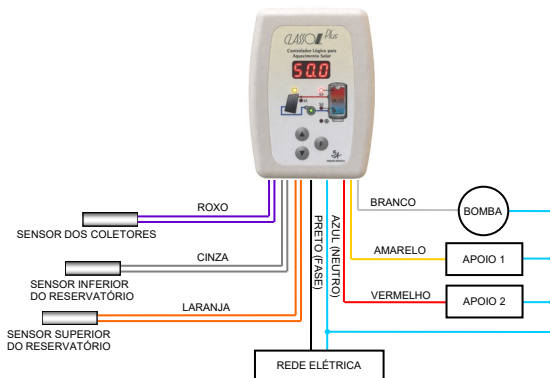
CLASSOL Plus
Controlador Lógico para Aquecimento Solar
50.0

ROXO
SENSOR DOS COLETORES
CINZA
SENSOR INFERIOR DO RESERVATÓRIO
LARANJA
SENSOR SUPERIOR DO RESERVATÓRIO
PRETO (FASE)
AZUL (NEUTRO)
BRANCO
BOMBA
AMARELO
APOIO 1
VERMELHO
APOIO 2
REDE ELÉTRICA